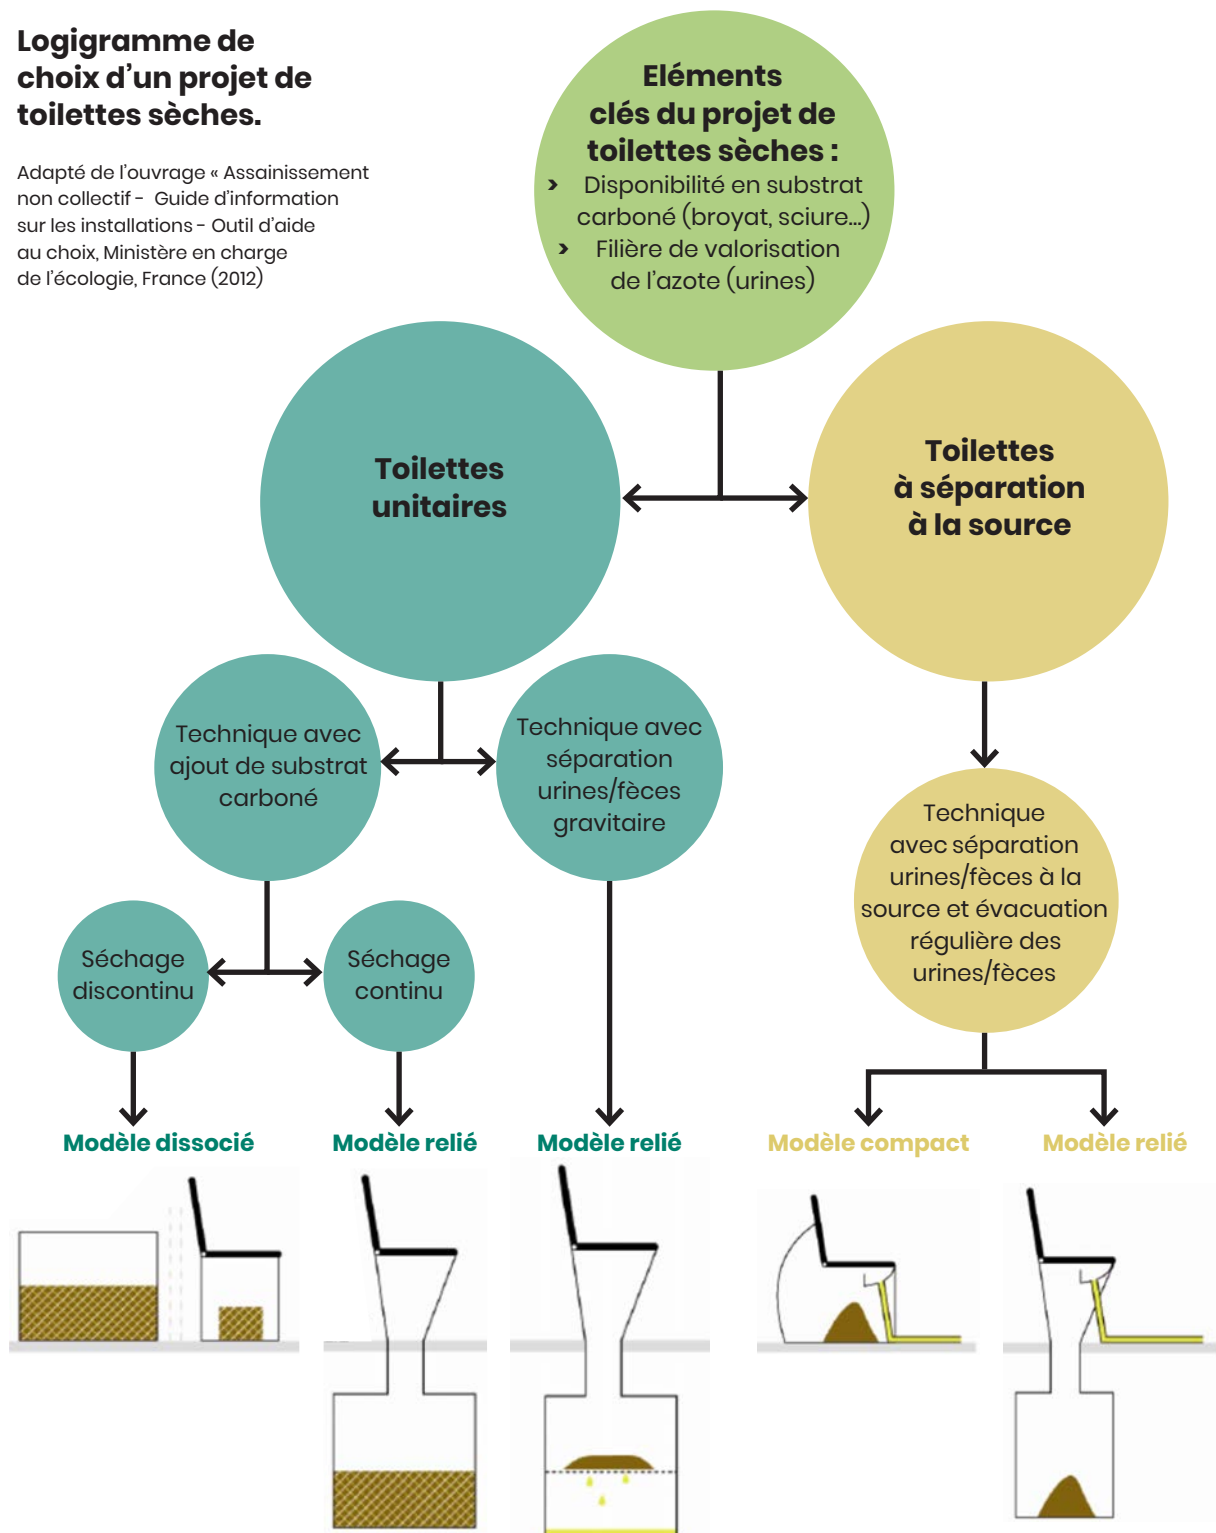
**Logigramme de choix d'un projet de toilettes sèches.**

Adapté de l'ouvrage « Assainissement non collectif - Guide d'information sur les installations - Outil d'aide au choix, Ministère en charge de l'écologie, France (2012)

**Eléments clés du projet de toilettes sèches :**
› Disponibilité en substrat carboné (broyat, sciure...)
› Filière de valorisation de l'azote (urines)

**Toilettes unitaires**

**Toilettes à séparation à la source**

Technique avec ajout de substrat carboné

Technique avec séparation urines/fèces gravitaire

Technique avec séparation urines/fèces à la source et évacuation régulière des urines/fèces

Séchage discontinu

Séchage continu

**Modèle dissocié**

**Modèle relié**

**Modèle relié**

**Modèle compact**

**Modèle relié**